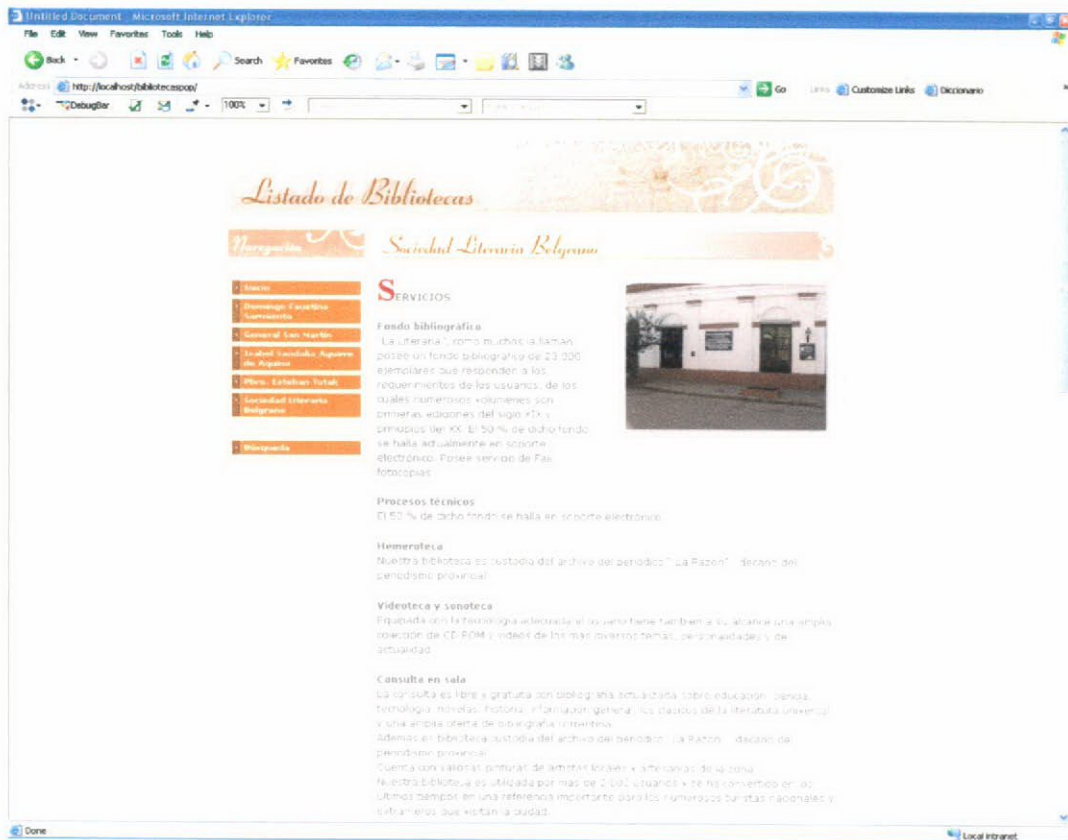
Untitled Document - Microsoft Internet Explorer
File Edit View Favorites Tools Help
Back Search Favorites
Address http://localhost/bibliotecaspop/
Go Links Customize Links Diccionario
DebugBar 100%

Listado de Bibliotecas

Navegación

Sociedad Literaria Belgrano

Inicio
Domingo Faustino Sarmiento
General San Martín
Isabel Sandalio Aguirre de Aquino
Pbro. Esteban Tutak
Sociedad Literaria Belgrano

Búsqueda

SERVICIOS

Fondo bibliográfico
"La Literaria", como muchos la llaman posee un fondo bibliográfico de 23.000 ejemplares que responden a los requerimientos de los usuarios, de los cuales numerosos volúmenes son primeras ediciones del siglo XIX y principios del XX. El 50 % de dicho fondo se halla actualmente en soporte electrónico. Posee servicio de Fax fotocopias.

Procesos técnicos
El 50 % de dicho fondo se halla en soporte electrónico.

Hemeroteca
Nuestra biblioteca es custodia del archivo del periódico " La Razón" decano del periodismo provincial.

Videoteca y sonoteca
Equipada con la tecnología adecuada el usuario tiene también a su alcance una amplia colección de CD-ROM y videos de los más diversos temas, personalidades y de actualidad.

Consulta en sala
La consulta es libre y gratuita con bibliografía actualizada sobre educación, ciencia, tecnología, novelas, historia, información general, los clásicos de la literatura universal y una amplia oferta de bibliografía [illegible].
Además en biblioteca custodia del archivo del periódico "La Razón" decano del periodismo provincial.
Cuenta con valiosas pinturas de artistas locales y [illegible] de la zona.
Nuestra biblioteca es utilizada por más de 2.000 usuarios y se ha convertido en los últimos tiempos en una referencia importante para los numerosos turistas nacionales y extranjeros que visitan la ciudad.

Done
Local intranet